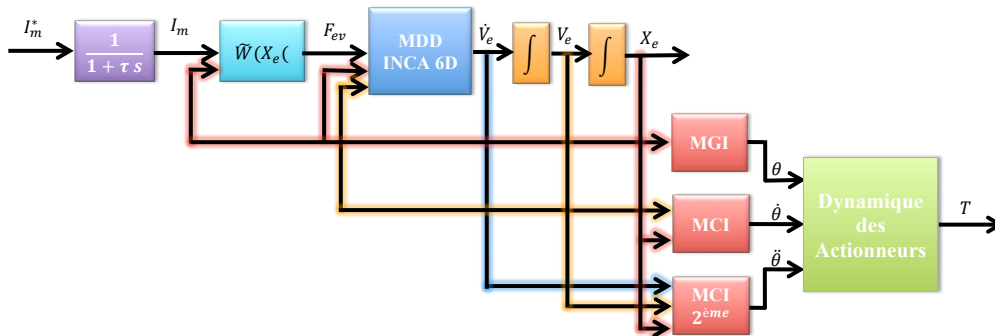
$I_m^*$

$\frac{1}{1+\tau s}$

$I_m$

$\widetilde{W}(X_e($

$F_{ev}$

MDD INCA 6D

$\dot{V}_e$

$\int$

$V_e$

$\int$

$X_e$

MGI

$\theta$

MCI

$\dot{\theta}$

MCI $2^{ème}$

$\ddot{\theta}$

Dynamique des Actionneurs

$T$